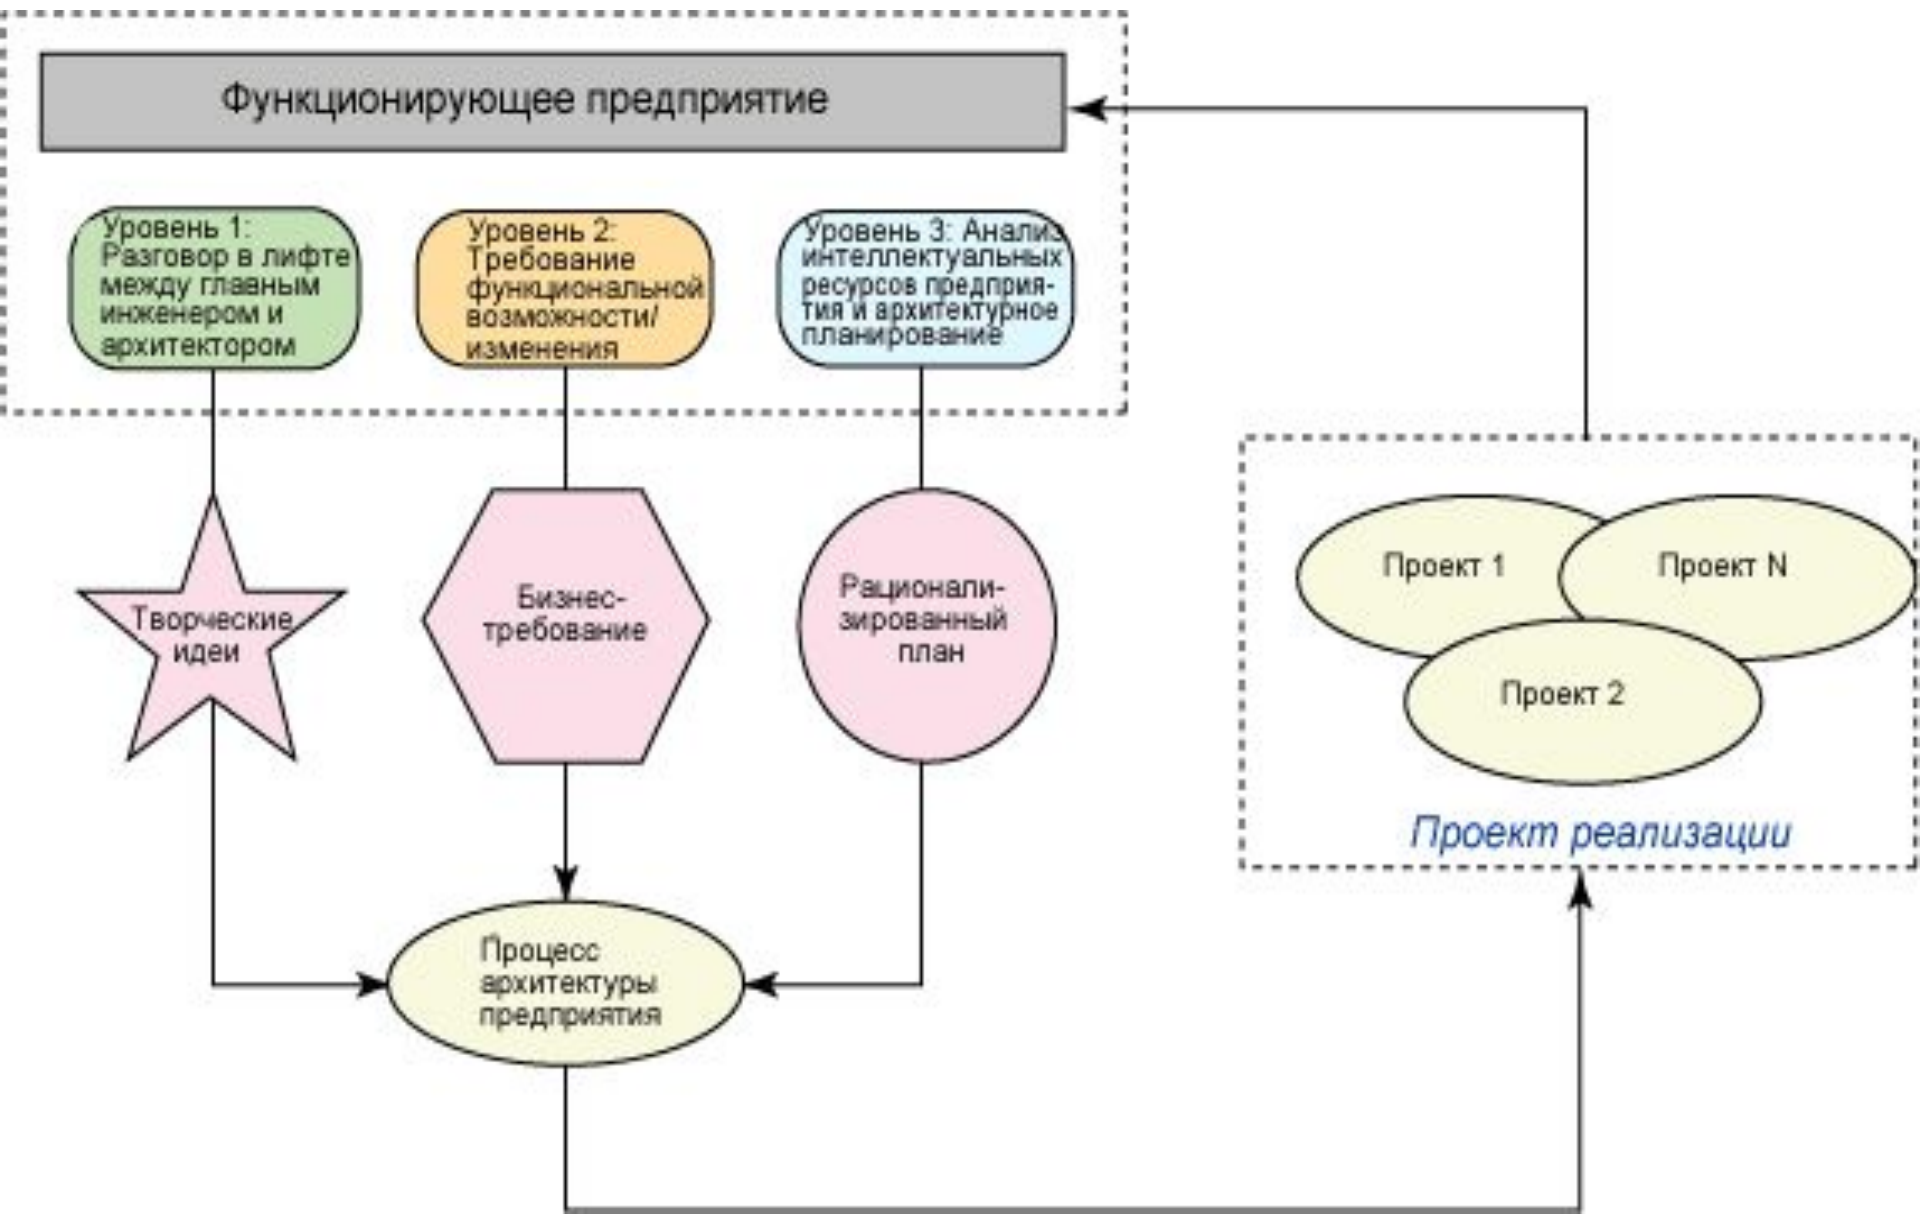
Функционирующее предприятие

Уровень 1: Разговор в лифте между главным инженером и архитектором

Уровень 2: Требование функциональной возможности/изменения

Уровень 3: Анализ интеллектуальных ресурсов предприятия и архитектурное планирование

Творческие идеи

Бизнес-требование

Рационализированный план

Проект 1

Проект N

Проект 2

Проект реализации

Процесс архитектуры предприятия